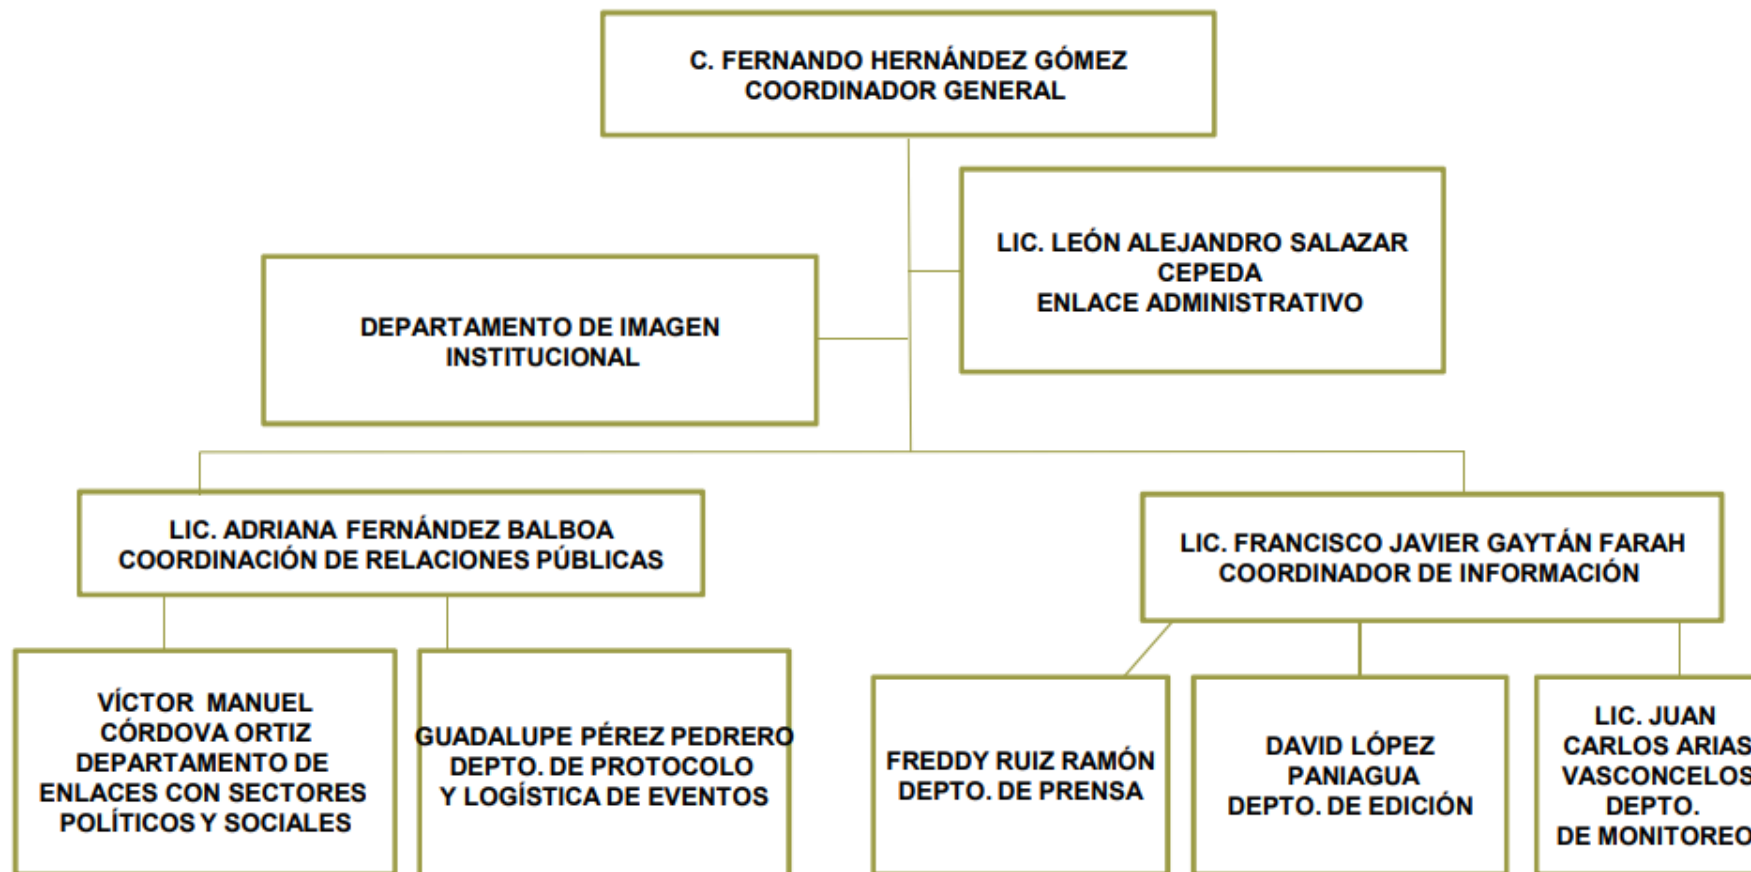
C. FERNANDO HERNÁNDEZ GÓMEZ
COORDINADOR GENERAL

LIC. LEÓN ALEJANDRO SALAZAR CEPEDA
ENLACE ADMINISTRATIVO

DEPARTAMENTO DE IMAGEN INSTITUCIONAL

LIC. ADRIANA FERNÁNDEZ BALBOA
COORDINACIÓN DE RELACIONES PÚBLICAS

LIC. FRANCISCO JAVIER GAYTÁN FARAH
COORDINADOR DE INFORMACIÓN

VÍCTOR MANUEL CÓRDOVA ORTIZ
DEPARTAMENTO DE ENLACES CON SECTORES POLÍTICOS Y SOCIALES

GUADALUPE PÉREZ PEDRERO
DEPTO. DE PROTOCOLO Y LOGÍSTICA DE EVENTOS

FREDDY RUIZ RAMÓN
DEPTO. DE PRENSA

DAVID LÓPEZ PANIAGUA
DEPTO. DE EDICIÓN

LIC. JUAN CARLOS ARIAS VASCONCELOS
DEPTO. DE MONITOREO